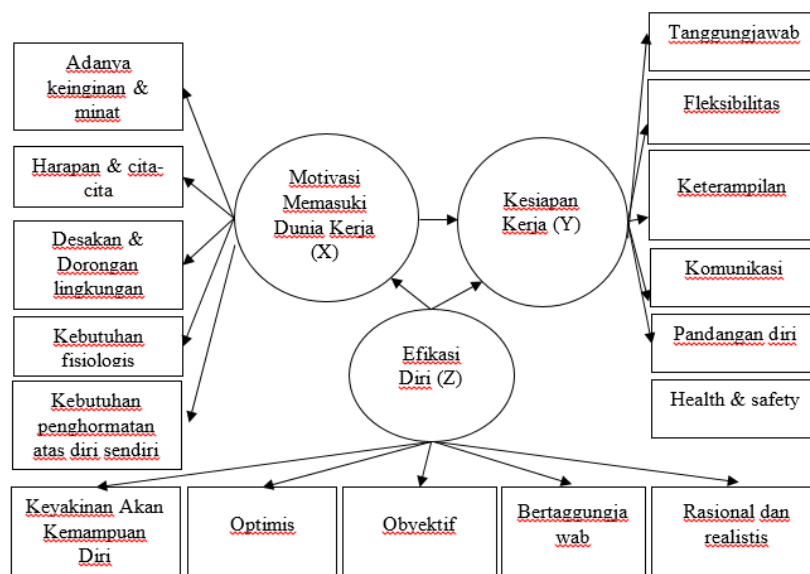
Adanya keinginan & minat

Harapan & cita-cita

Desakan & Dorongan lingkungan

Kebutuhan fisiologis

Kebutuhan penghormatan atas diri sendiri

Motivasi Memasuki Dunia Kerja (X)

Kesiapan Kerja (Y)

Efikasi Diri (Z)

Tanggungjawab

Fleksibilitas

Keterampilan

Komunikasi

Pandangan diri

Health & safety

Keyakinan Akan Kemampuan Diri

Optimis

Obyektif

Bertaggungjawab

Rasional dan realistis